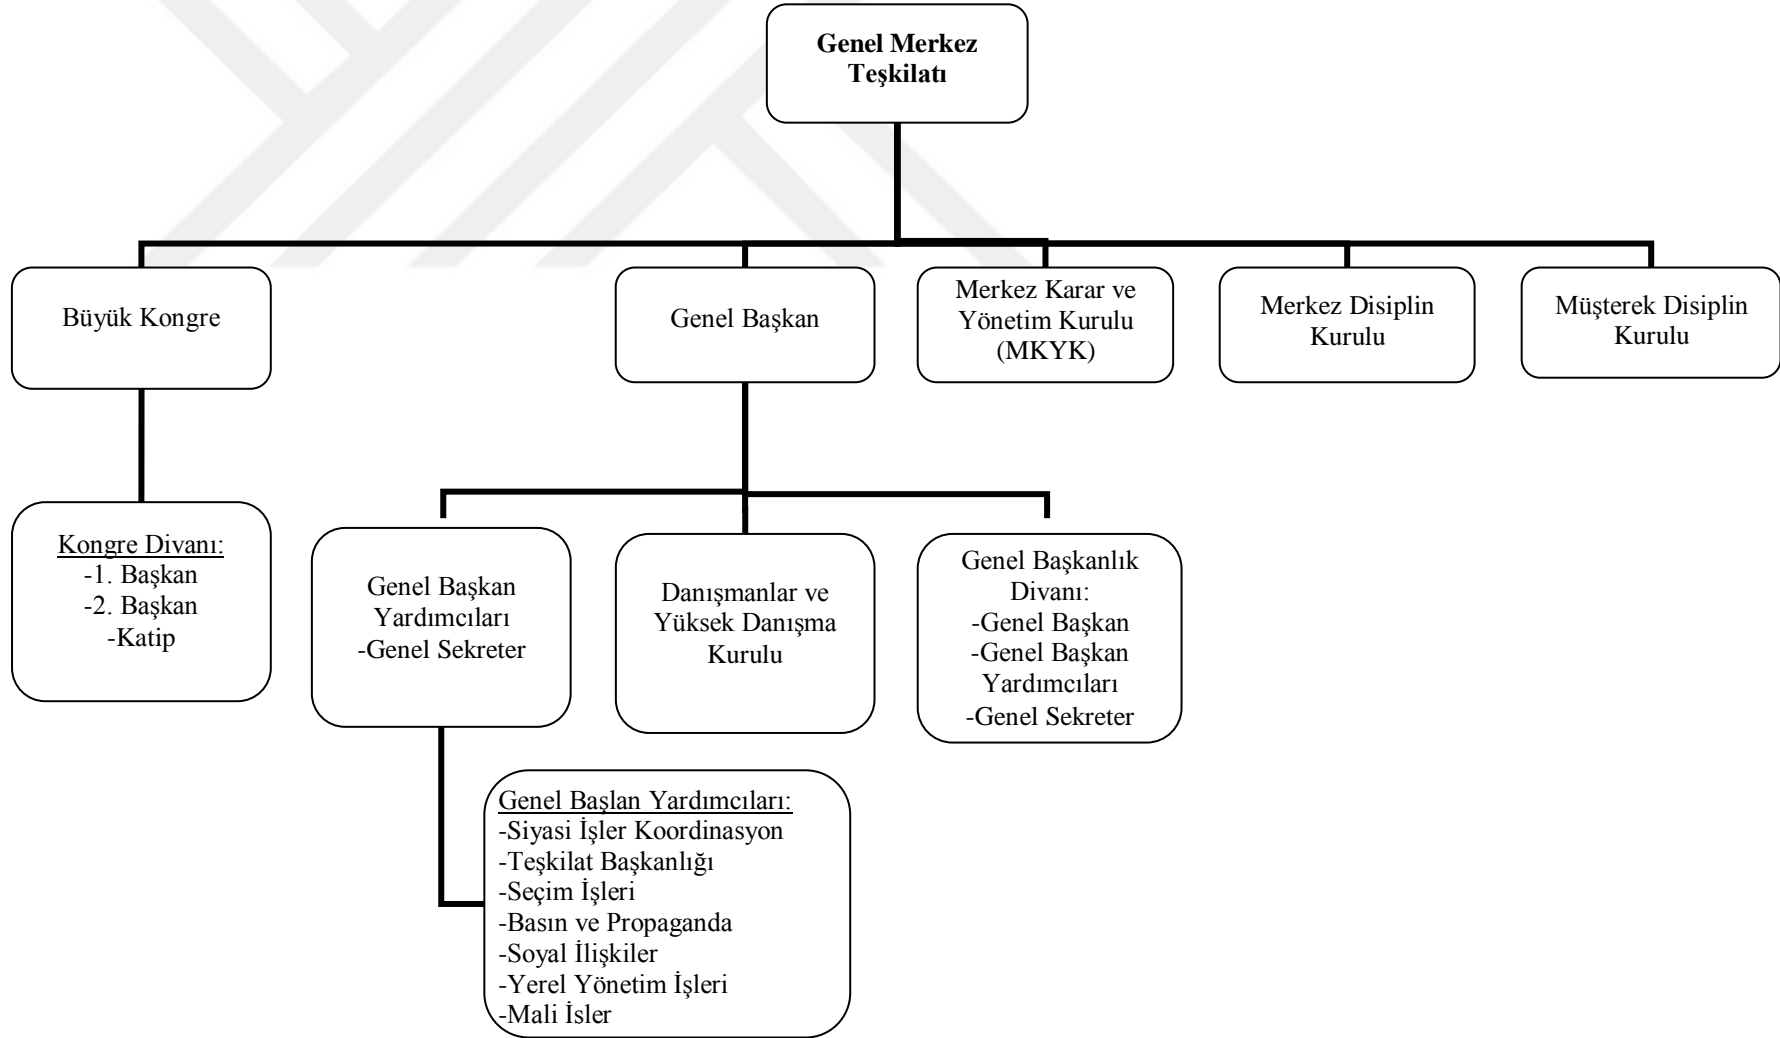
Genel Merkez Teşkilatı

Büyük Kongre

Genel Başkan

Merkez Karar ve Yönetim Kurulu (MKYK)

Merkez Disiplin Kurulu

Müşterek Disiplin Kurulu

Kongre Divanı:
-1. Başkan
-2. Başkan
-Katip

Genel Başkan Yardımcıları
-Genel Sekreter

Danışmanlar ve Yüksek Danışma Kurulu

Genel Başkanlık Divanı:
-Genel Başkan
-Genel Başkan Yardımcıları
-Genel Sekreter

Genel Başlan Yardımcıları:
-Siyasi İşler Koordinasyon
-Teşkilat Başkanlığı
-Seçim İşleri
-Basın ve Propaganda
-Soyal İlişkiler
-Yerel Yönetim İşleri
-Mali İsler